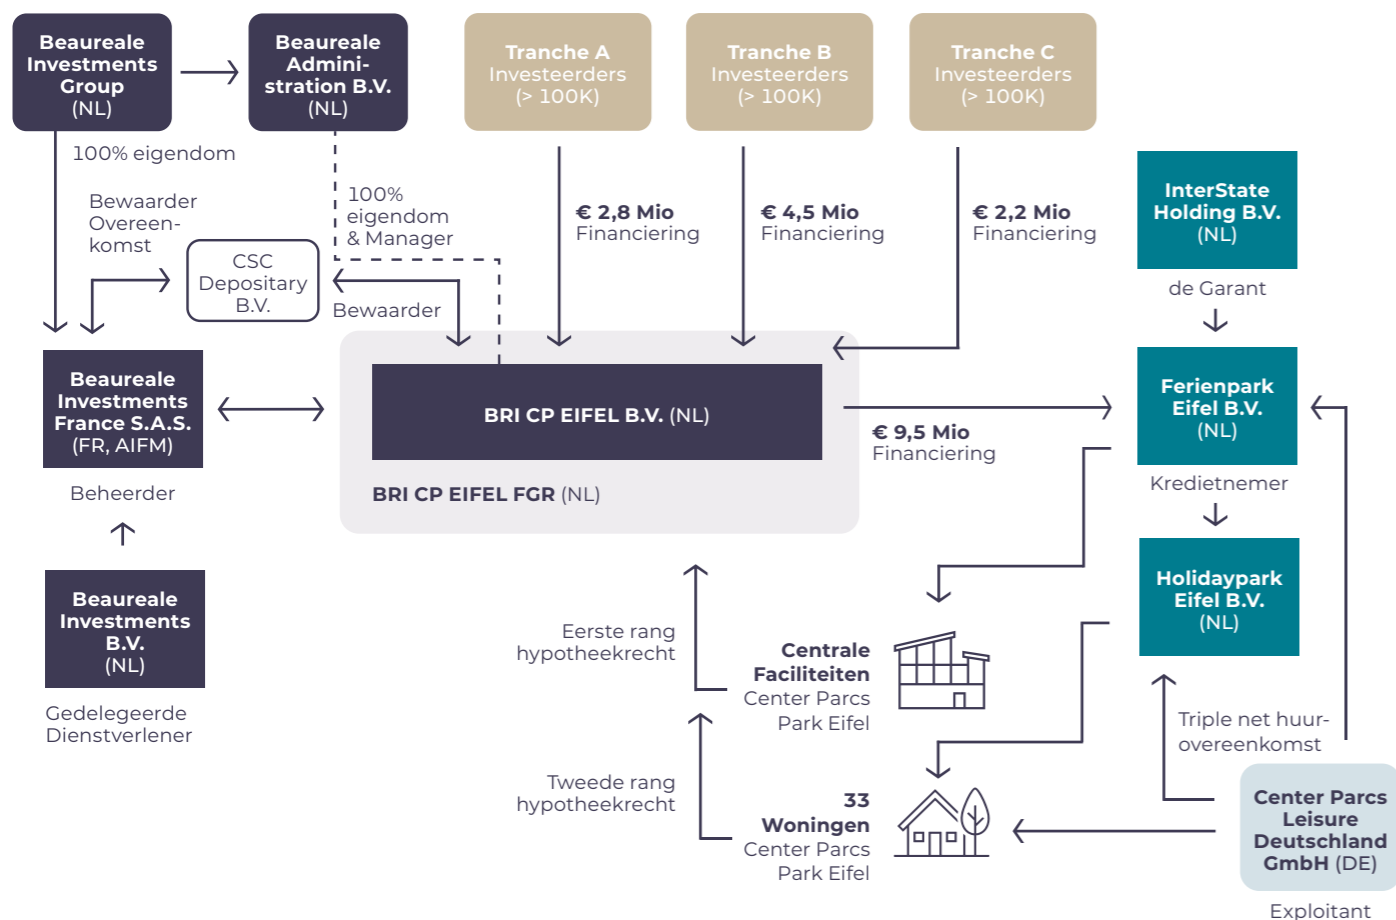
Beaureale Investments Group (NL)

Beaureale Administration B.V. (NL)

Tranche A Investeerders (> 100K)

Tranche B Investeerders (> 100K)

Tranche C Investeerders (> 100K)

100% eigendom

Bewaarder Overeenkomst

100% eigendom & Manager

CSC Depositary B.V.

Bewaarder

€ 2,8 Mio Financiering

€ 4,5 Mio Financiering

€ 2,2 Mio Financiering

InterState Holding B.V. (NL)

de Garant

Beaureale Investments France S.A.S. (FR, AIFM)

Beheerder

BRI CP EIFEL B.V. (NL)

BRI CP EIFEL FGR (NL)

€ 9,5 Mio Financiering

Ferienpark Eifel B.V. (NL)

Kredietnemer

Holidaypark Eifel B.V. (NL)

Beaureale Investments B.V. (NL)

Gedelegeerde Dienstverlener

Eerste rang hypotheekrecht

Centrale Faciliteiten Center Parcs Park Eifel

Triple net huurovereenkomst

Tweede rang hypotheekrecht

33 Woningen Center Parcs Park Eifel

Center Parcs Leisure Deutschland GmbH (DE)

Exploitant